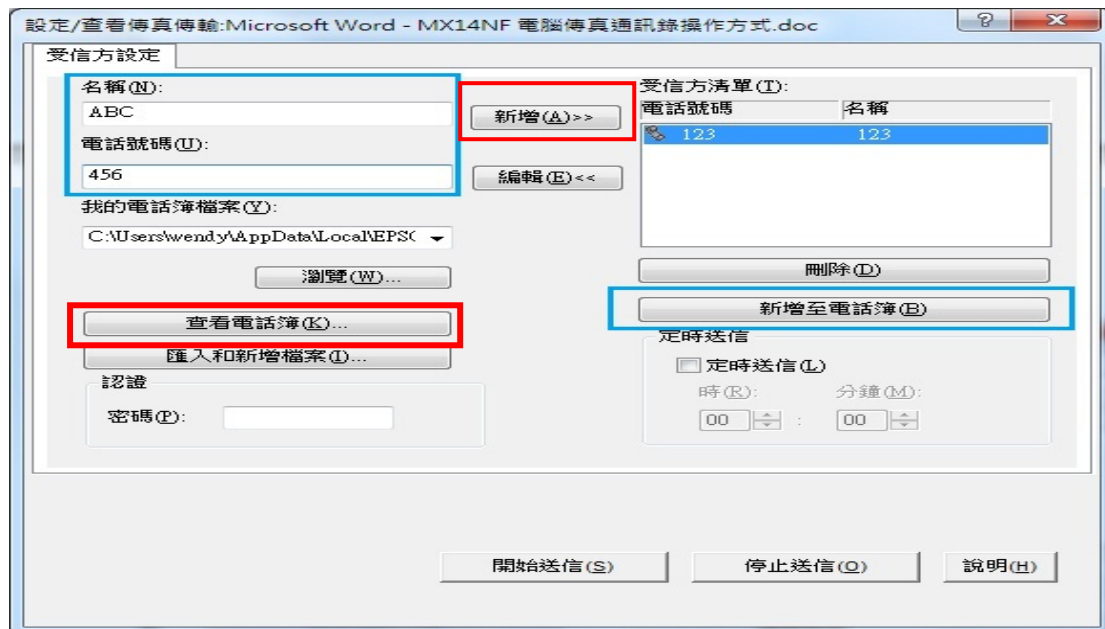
設定/查看傳真傳輸:Microsoft Word - MX14NF 電腦傳真通訊錄操作方式.doc

?

受信方設定

名稱(N):
ABC
電話號碼(U):
456

新增(A)>>
編輯(E)<<

受信方清單(T):
| 電話號碼 | 名稱 |
|---|---|
| 123 | 123 |

我的電話簿檔案(Y):
C:\Users\wendy\AppData\Local\EPS(

瀏覽(W)...

刪除(D)
新增至電話簿(B)

查看電話簿(K)...
匯入和新增檔案(I)...

定時送信
定時送信(L)
時(R): 分鐘(M):
00 : 00

認證
密碼(P):

開始送信(S)
停止送信(O)
說明(H)